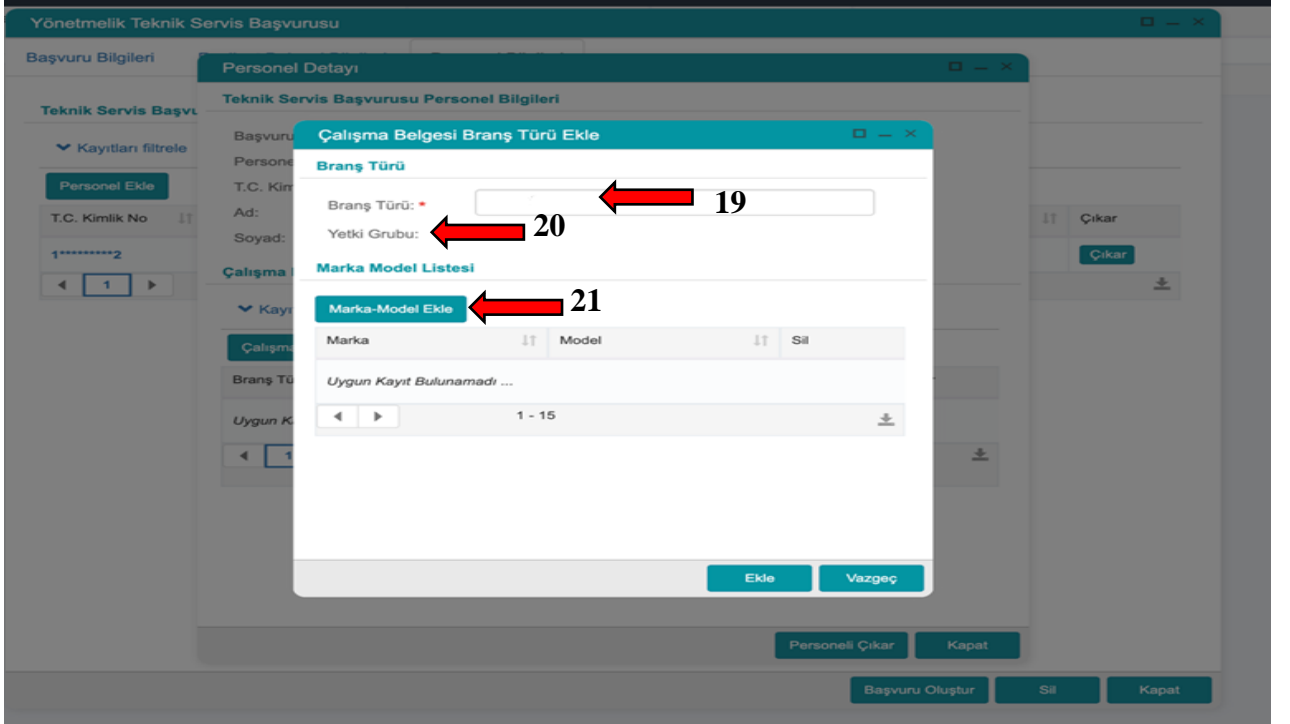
Yönetmelik Teknik Servis Başvurusu

Başvuru Bilgileri

Teknik Servis Başvu

Kayıtları filtrele

Personel Ekle

| T.C. Kimlik No | Çıkar |
|---|---|
| 1*********2 | Çıkar |

1

Personel Detayı

Teknik Servis Başvurusu Personel Bilgileri

Başvuru
Persone
T.C. Kim
Ad:
Soyad:

Çalışma

Kayı

Çalışma

Branş Tü

Uygun K

1

Çalışma Belgesi Branş Türü Ekle

Branş Türü

Branş Türü: *

19

Yetki Grubu:

20

Marka Model Listesi

Marka-Model Ekle

21

| Marka | Model | Sil |
|---|---|---|
| Uygun Kayıt Bulunamadı ... | | |

1 - 15

Ekle

Vazgeç

Personeli Çıkar

Kapat

Başvuru Oluştur

Sil

Kapat